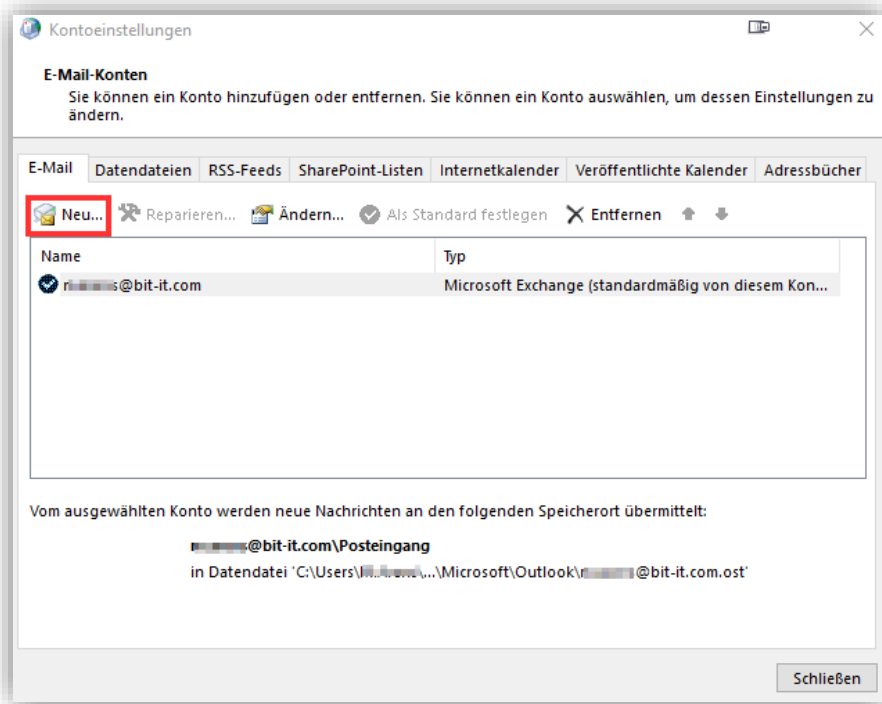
Kontoeinstellungen

E-Mail-Konten
Sie können ein Konto hinzufügen oder entfernen. Sie können ein Konto auswählen, um dessen Einstellungen zu ändern.

E-Mail | Datendateien | RSS-Feeds | SharePoint-Listen | Internetkalender | Veröffentlichte Kalender | Adressbücher

Neu... Reparieren... Ändern... Als Standard festlegen Entfernen

| Name | Typ |
|---|---|
| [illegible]s@bit-it.com | Microsoft Exchange (standardmäßig von diesem Kon... |

Vom ausgewählten Konto werden neue Nachrichten an den folgenden Speicherort übermittelt:

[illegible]@bit-it.com\Posteingang
in Datendatei 'C:\Users\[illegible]\...\Microsoft\Outlook\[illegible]@bit-it.com.ost'

Schließen